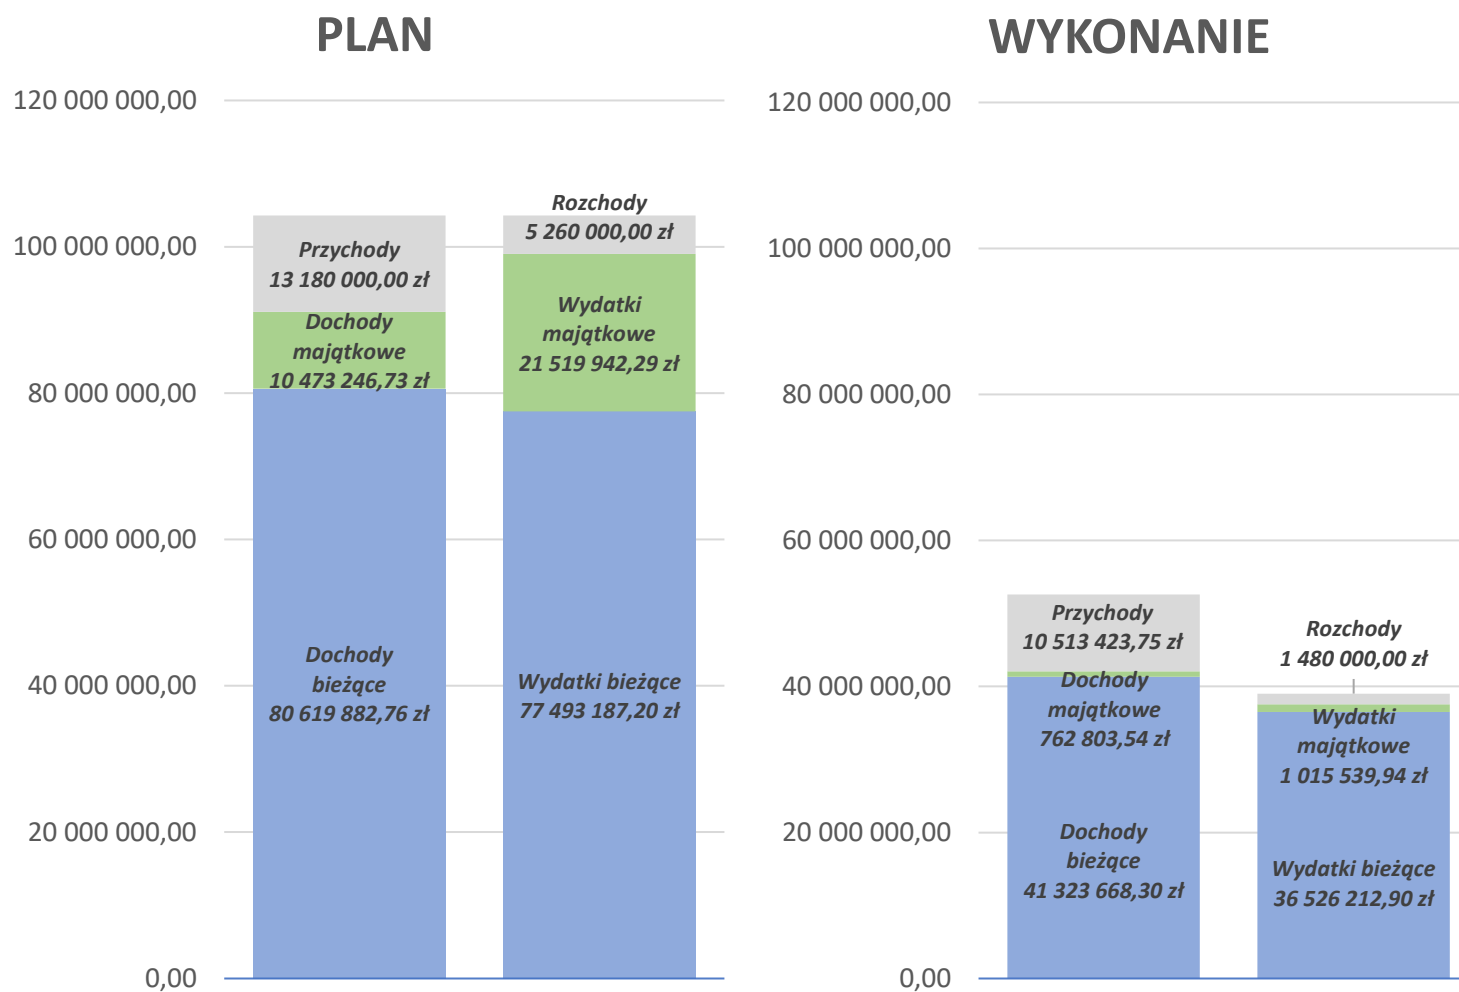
PLAN

120 000 000,00
100 000 000,00
80 000 000,00
60 000 000,00
40 000 000,00
20 000 000,00
0,00

Przychody
13 180 000,00 zł

Dochody majątkowe
10 473 246,73 zł

Dochody bieżące
80 619 882,76 zł

Rozchody
5 260 000,00 zł

Wydatki majątkowe
21 519 942,29 zł

Wydatki bieżące
77 493 187,20 zł

WYKONANIE

120 000 000,00
100 000 000,00
80 000 000,00
60 000 000,00
40 000 000,00
20 000 000,00
0,00

Przychody
10 513 423,75 zł

Dochody majątkowe
762 803,54 zł

Dochody bieżące
41 323 668,30 zł

Rozchody
1 480 000,00 zł

Wydatki majątkowe
1 015 539,94 zł

Wydatki bieżące
36 526 212,90 zł